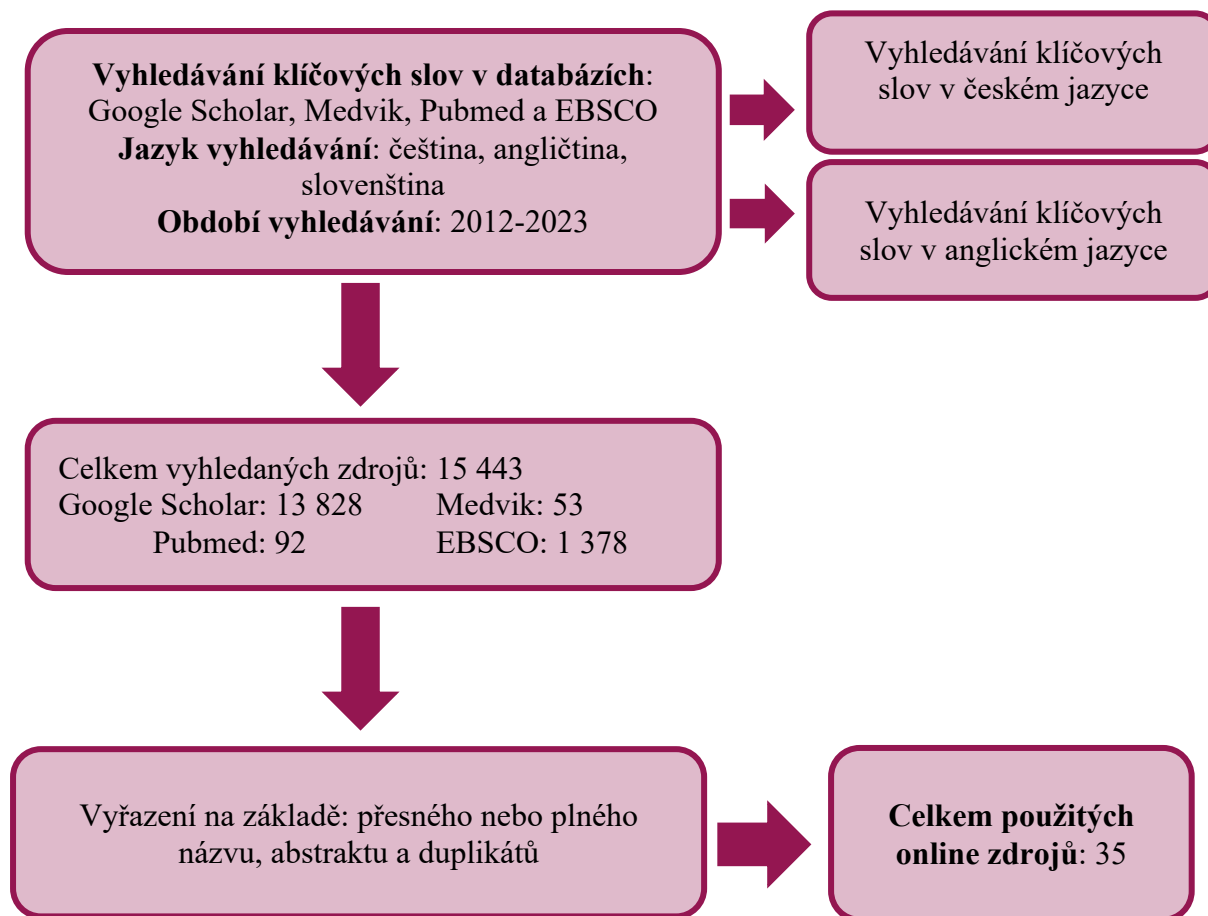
**Vyhledávání klíčových slov v databázích**: Google Scholar, Medvik, Pubmed a EBSCO
**Jazyk vyhledávání**: čeština, angličtina, slovenština
**Období vyhledávání**: 2012-2023

Vyhledávání klíčových slov v českém jazyce

Vyhledávání klíčových slov v anglickém jazyce

Celkem vyhledaných zdrojů: 15 443
Google Scholar: 13 828 Medvik: 53
Pubmed: 92 EBSCO: 1 378

Vyřazení na základě: přesného nebo plného názvu, abstraktu a duplikátů

**Celkem použitých online zdrojů**: 35